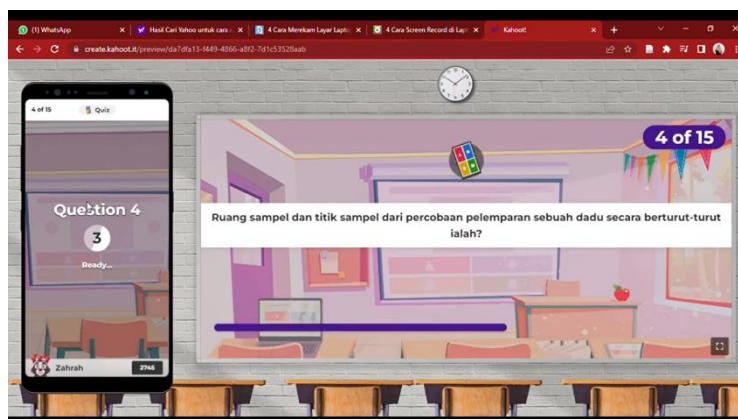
(1) WhatsApp
Hasil Cari Yahoo untuk cara
4 Cara Merekam Layar Lapto
4 Cara Screen Record di Lapt
Kahoot!
create.kahoot.it/preview/da7dfa13-f449-4866-a8f2-7d1c53528aab

4 of 15
Quiz
Question 4
3
Ready...
Zahrah
2746

4 of 15

Ruang sampel dan titik sampel dari percobaan pelemparan sebuah dadu secara berturut-turut ialah?